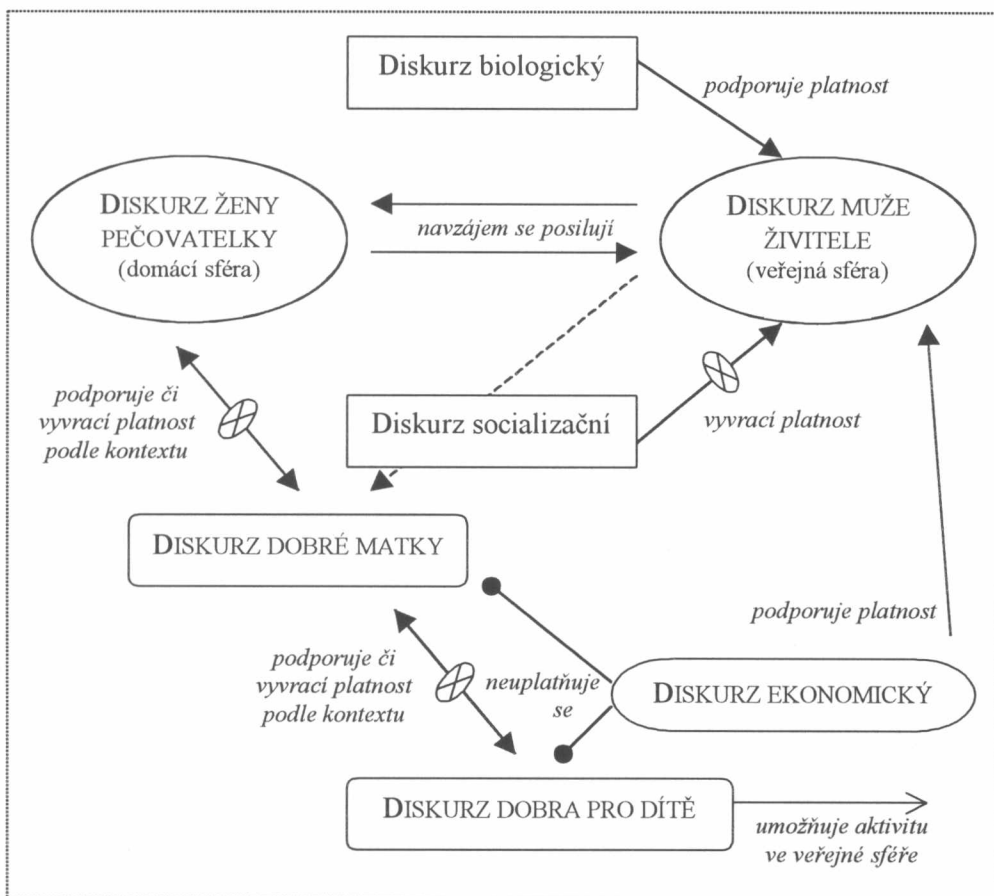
Diskurz biologický

podporuje platnost

DISKURZ ŽENY PEČOVATELKY (domácí sféra)

navzájem se posilují

DISKURZ MUŽE ŽIVITELE (veřejná sféra)

podporuje či vyvrací platnost podle kontextu

Diskurz socializační

vyvrací platnost

DISKURZ DOBRÉ MATKY

podporuje platnost

podporuje či vyvrací platnost podle kontextu

neuplatňuje se

DISKURZ EKONOMICKÝ

DISKURZ DOBRA PRO DÍTĚ

umožňuje aktivitu ve veřejné sféře